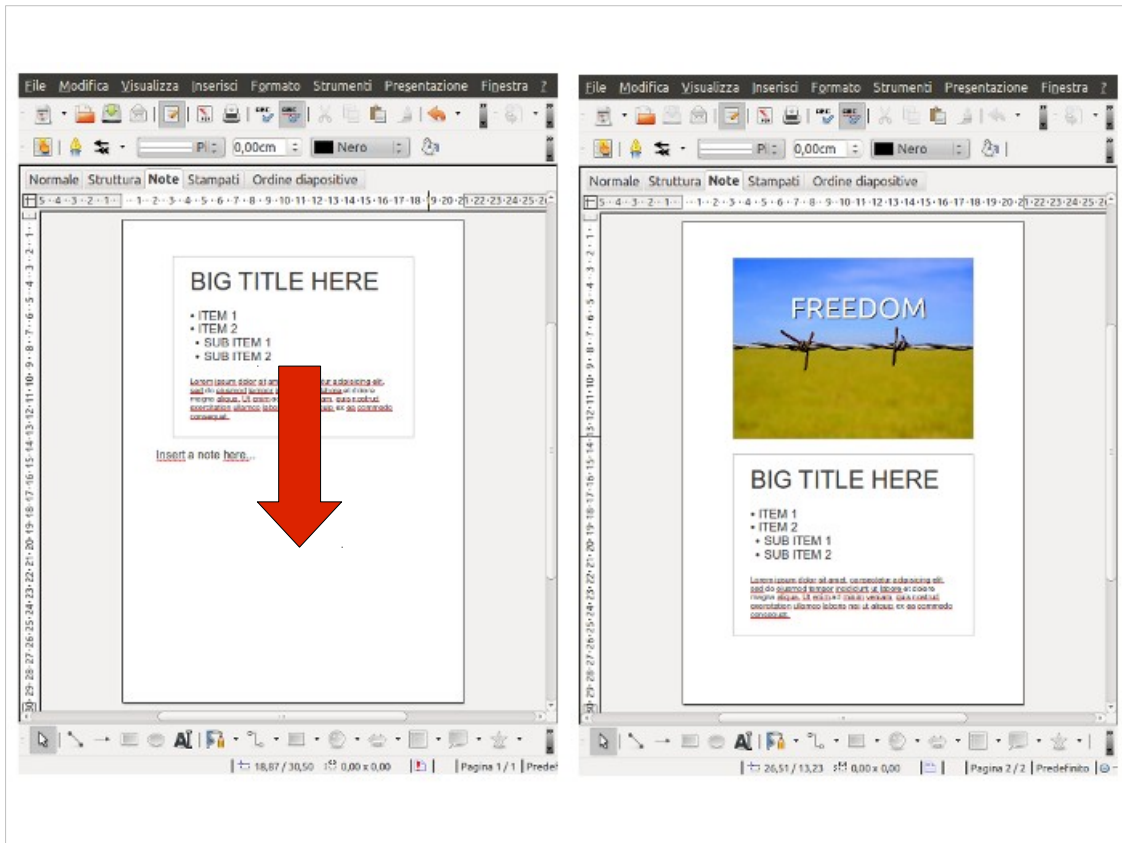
File Modifica Visualizza Inserisci Formato Strumenti Presentazione Finestra ?

Pi 0,00cm Nero

Normale Struttura Note Stampati Ordine diapositive

BIG TITLE HERE

• ITEM 1
• ITEM 2
• SUB ITEM 1
• SUB ITEM 2

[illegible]

Insert a note here...

18,87 / 30,50 0,00 x 0,00 Pagina 1 / 1 Predef

File Modifica Visualizza Inserisci Formato Strumenti Presentazione Finestra ?

Pi 0,00cm Nero

Normale Struttura Note Stampati Ordine diapositive

FREEDOM

BIG TITLE HERE

• ITEM 1
• ITEM 2
• SUB ITEM 1
• SUB ITEM 2

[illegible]

26,51 / 13,23 0,00 x 0,00 Pagina 2 / 2 Predefinito